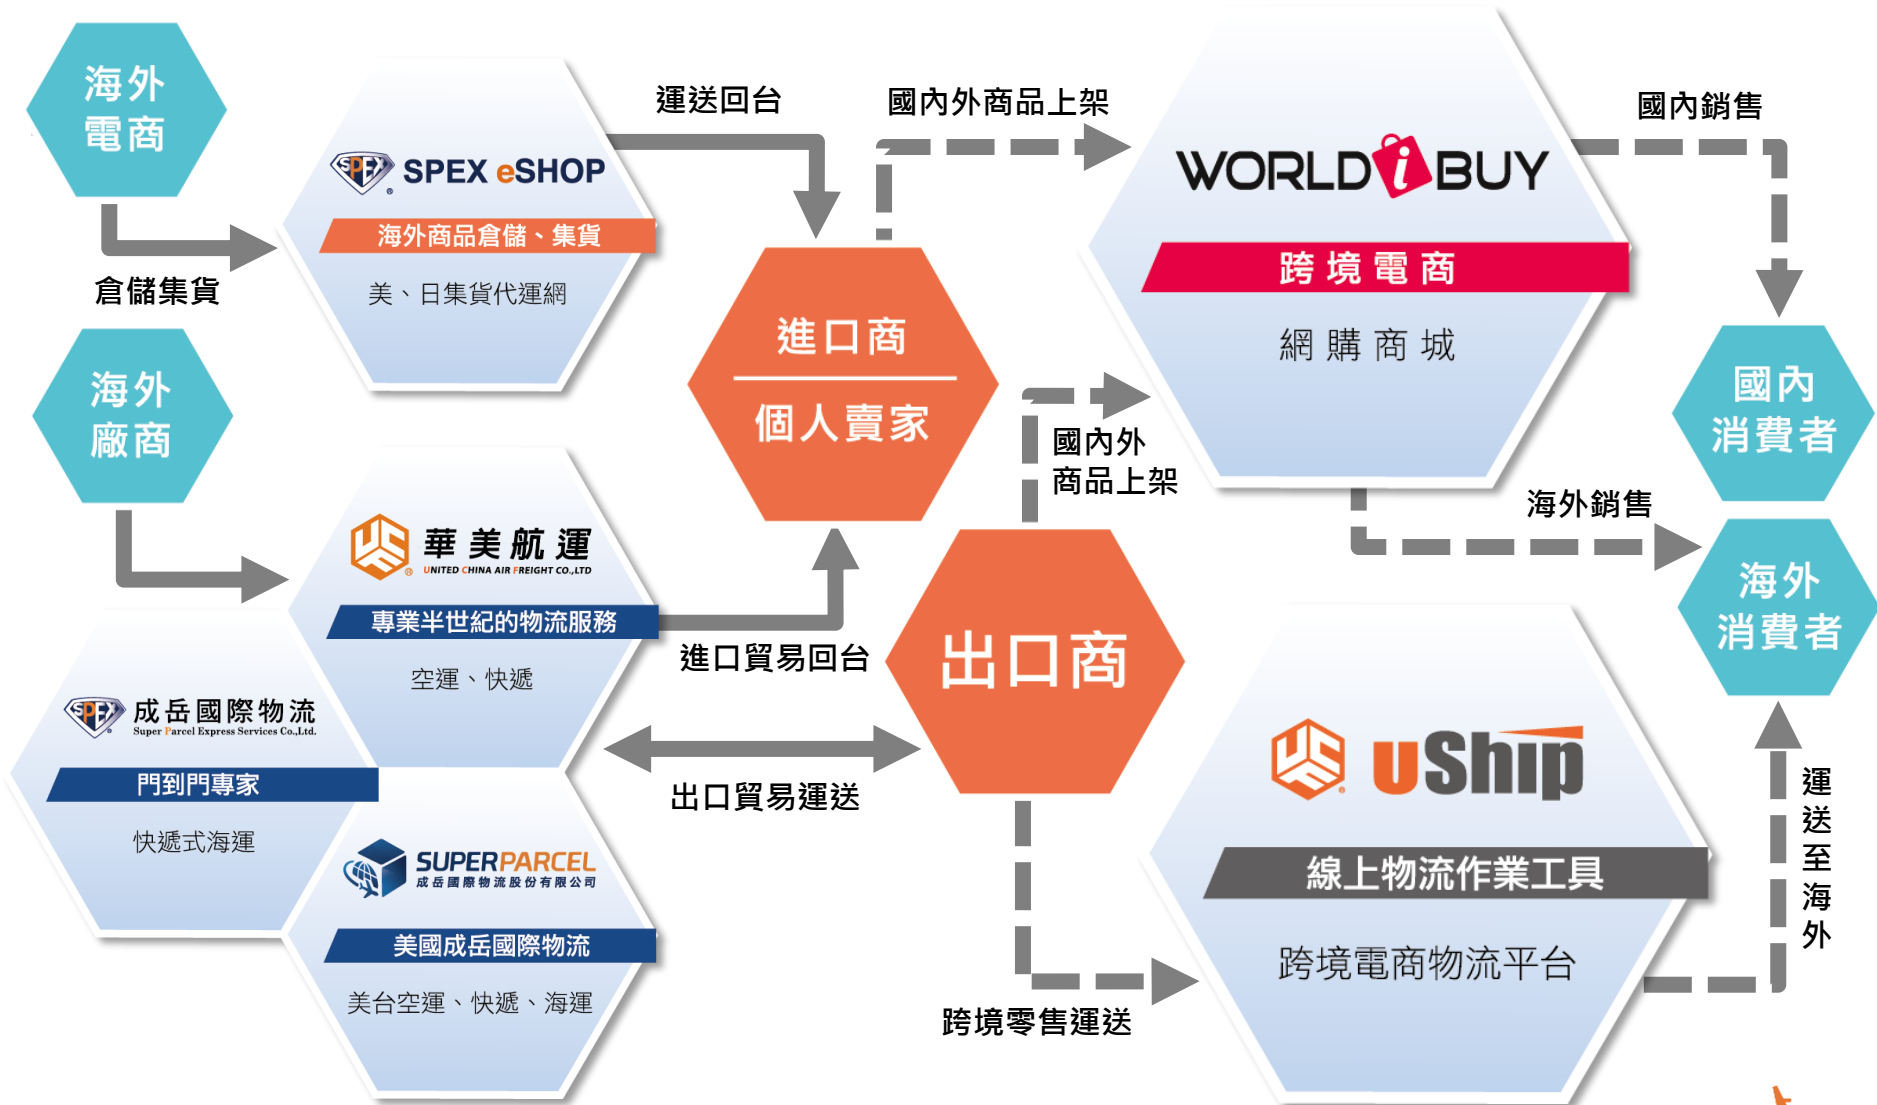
海外電商

SPEX eSHOP
海外商品倉儲、集貨
美、日集貨代運網

倉儲集貨

運送回台

國內外商品上架

WORLD i BUY
跨境電商
網購商城

國內銷售

進口商
個人賣家

國內消費者

海外廠商

國內外商品上架

海外銷售

華美航運
UNITED CHINA AIR FREIGHT CO.,LTD
專業半世紀的物流服務
空運、快遞

海外消費者

進口貿易回台

出口商

成岳國際物流
Super Parcel Express Services Co.,Ltd.
門到門專家
快遞式海運

出口貿易運送

uShip
線上物流作業工具
跨境電商物流平台

運送至海外

SUPERPARCEL
成岳國際物流股份有限公司
美國成岳國際物流
美台空運、快遞、海運

跨境零售運送